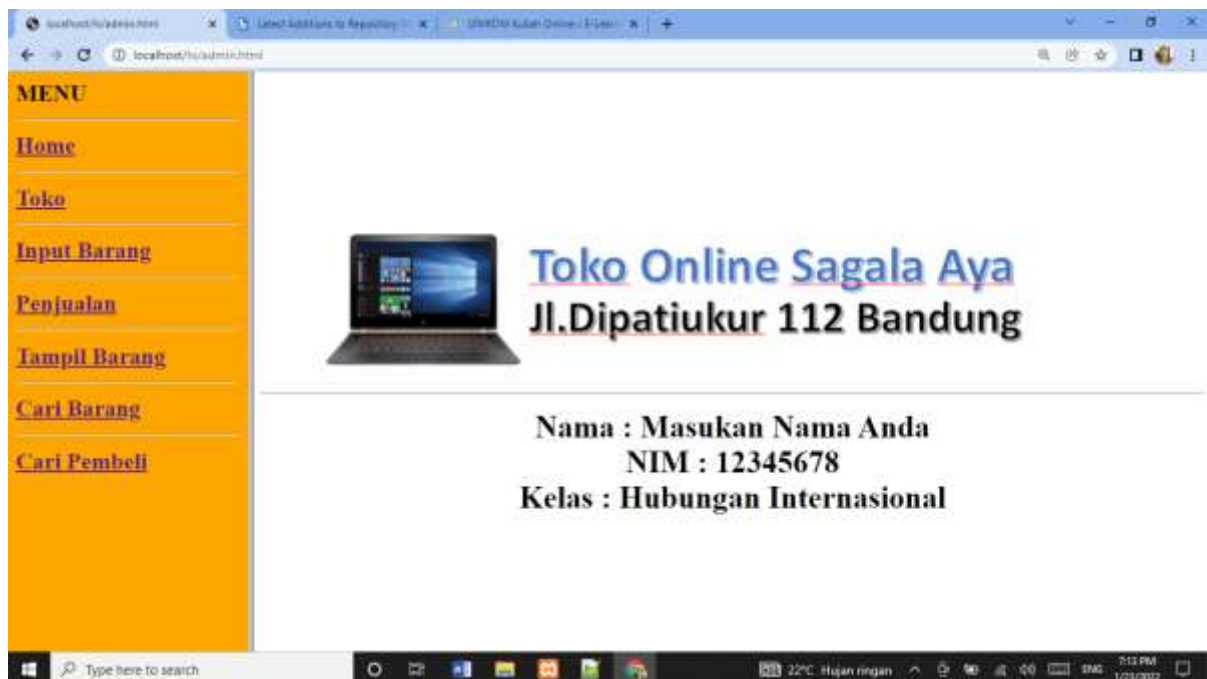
localhost/hi/admin.html
Latest Additions to Repository
UNIKOM Kuliah Online | E-Lear
localhost/hi/admin.html

MENU

Home

Toko

Input Barang

Penjualan

Tampil Barang

Cari Barang

Cari Pembeli

Toko Online Sagala Aya
Jl.Dipatiukur 112 Bandung

Nama : Masukan Nama Anda
NIM : 12345678
Kelas : Hubungan Internasional

Type here to search
22°C Hujan ringan
ENG
7:13 PM
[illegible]